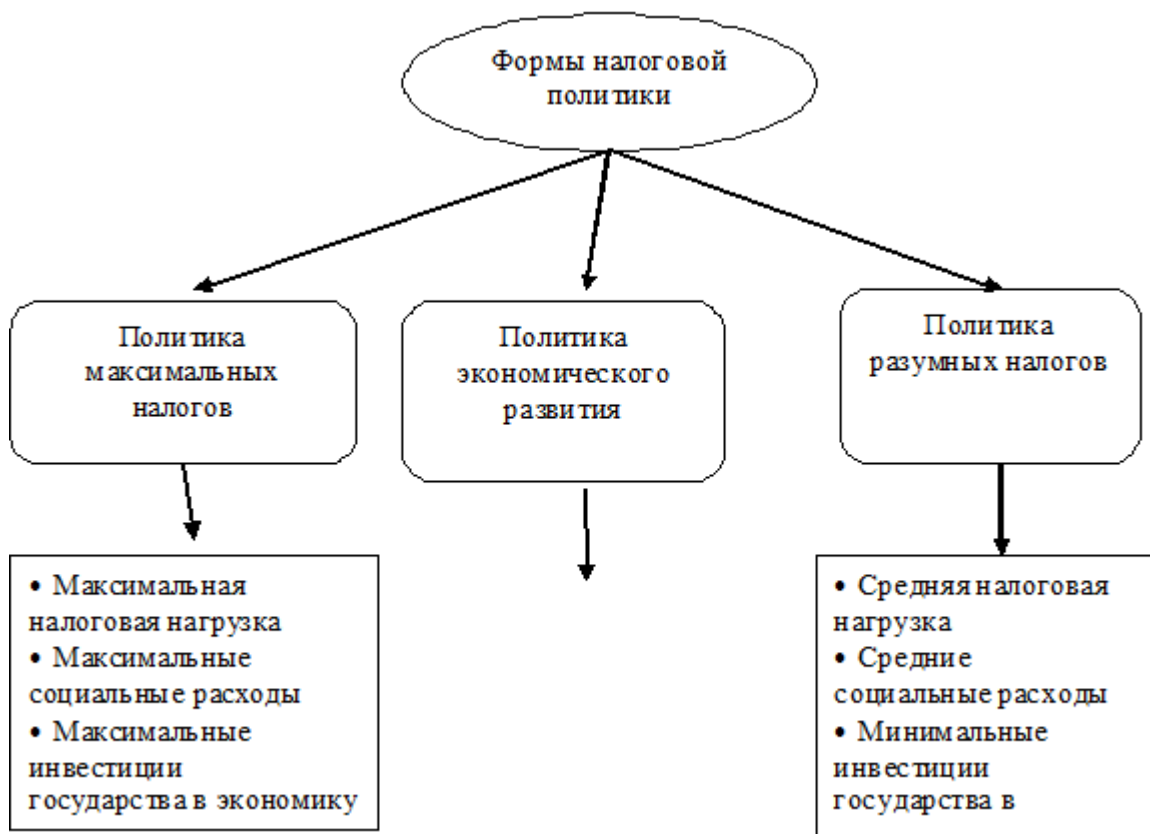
Формы налоговой политики

Политика максимальных налогов

Политика экономического развития

Политика разумных налогов

• Максимальная налоговая нагрузка
• Максимальные социальные расходы
• Максимальные инвестиции государства в экономику

• Средняя налоговая нагрузка
• Средние социальные расходы
• Минимальные инвестиции государства в